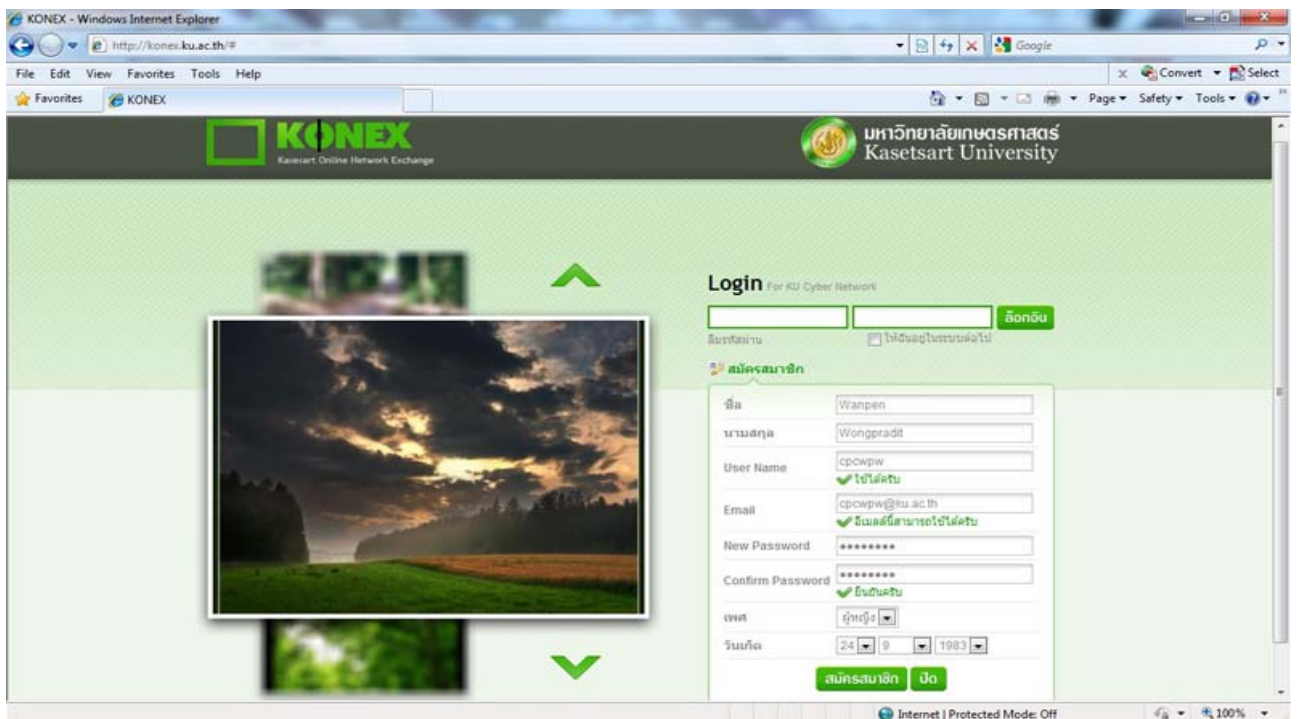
KONEX - Windows Internet Explorer

http://konex.ku.ac.th/#

Google

File Edit View Favorites Tools Help

Convert Select

Favorites KONEX

Page Safety Tools

KONEX
Kasetsart Online Network Exchange

มหาวิทยาลัยเกษตรศาสตร์
Kasetsart University

Login For KU Cyber Network

ล็อกอิน

ลืมรหัสผ่าน

ให้ฉันอยู่ในระบบต่อไป

สมัครสมาชิก

| | |
|---|---|
| ชื่อ | Wanpen |
| นามสกุล | Wongpradit |
| User Name | cpcwpw ✔ใช้ได้ครับ |
| Email | cpcwpw@ku.ac.th ✔อีเมลล์นี้สามารถใช้ได้ครับ |
| New Password | ••••••••• |
| Confirm Password | ••••••••• ✔ยืนยันครับ |
| เพศ | ผู้หญิง |
| วันเกิด | 24 9 1983 |

สมัครสมาชิก ปิด

Internet | Protected Mode: Off

100%